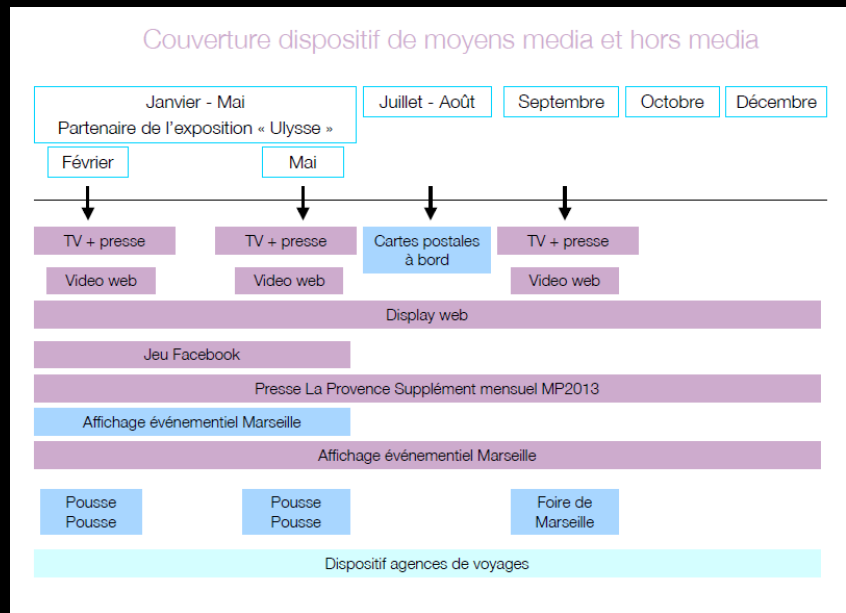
Couverture dispositif de moyens media et hors media

Janvier - Mai
Partenaire de l'exposition « Ulysse »

Juillet - Août

Septembre

Octobre

Décembre

Février

Mai

TV + presse

TV + presse

Cartes postales à bord

TV + presse

Video web

Video web

Video web

Display web

Jeu Facebook

Presse La Provence Supplément mensuel MP2013

Affichage événementiel Marseille

Affichage événementiel Marseille

Pousse Pousse

Pousse Pousse

Foire de Marseille

Dispositif agences de voyages